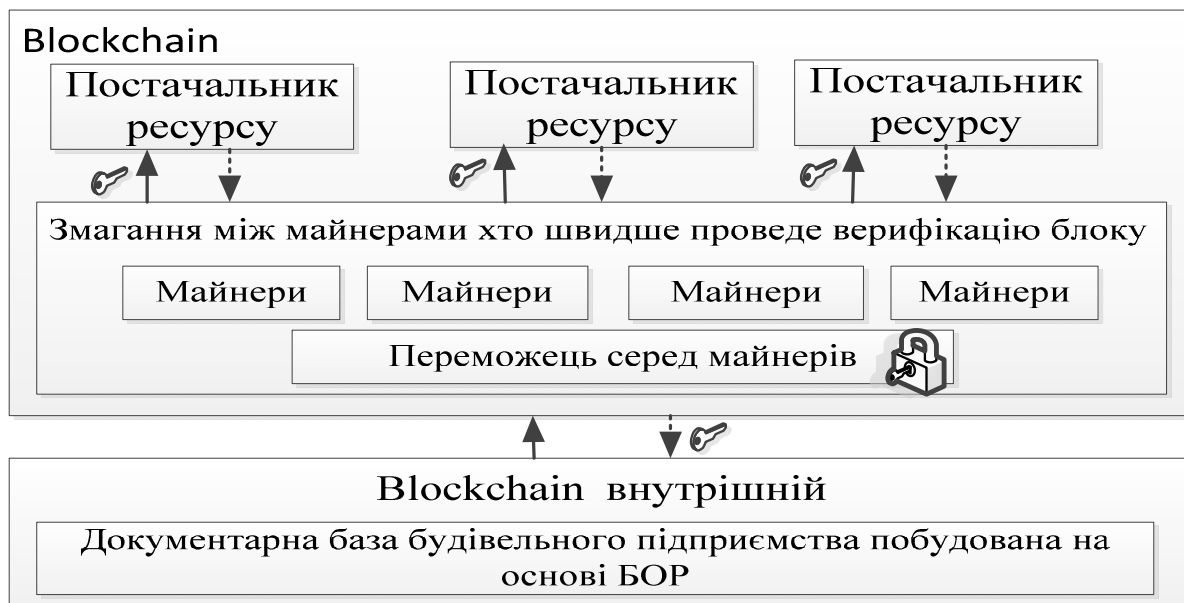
Blockchain

Постачальник ресурсу

Постачальник ресурсу

Постачальник ресурсу

Змагання між майнерами хто швидше проведе верифікацію блоку

Майнери

Майнери

Майнери

Майнери

Переможець серед майнерів

Blockchain внутрішній

Документарна база будівельного підприємства побудована на основі БОР